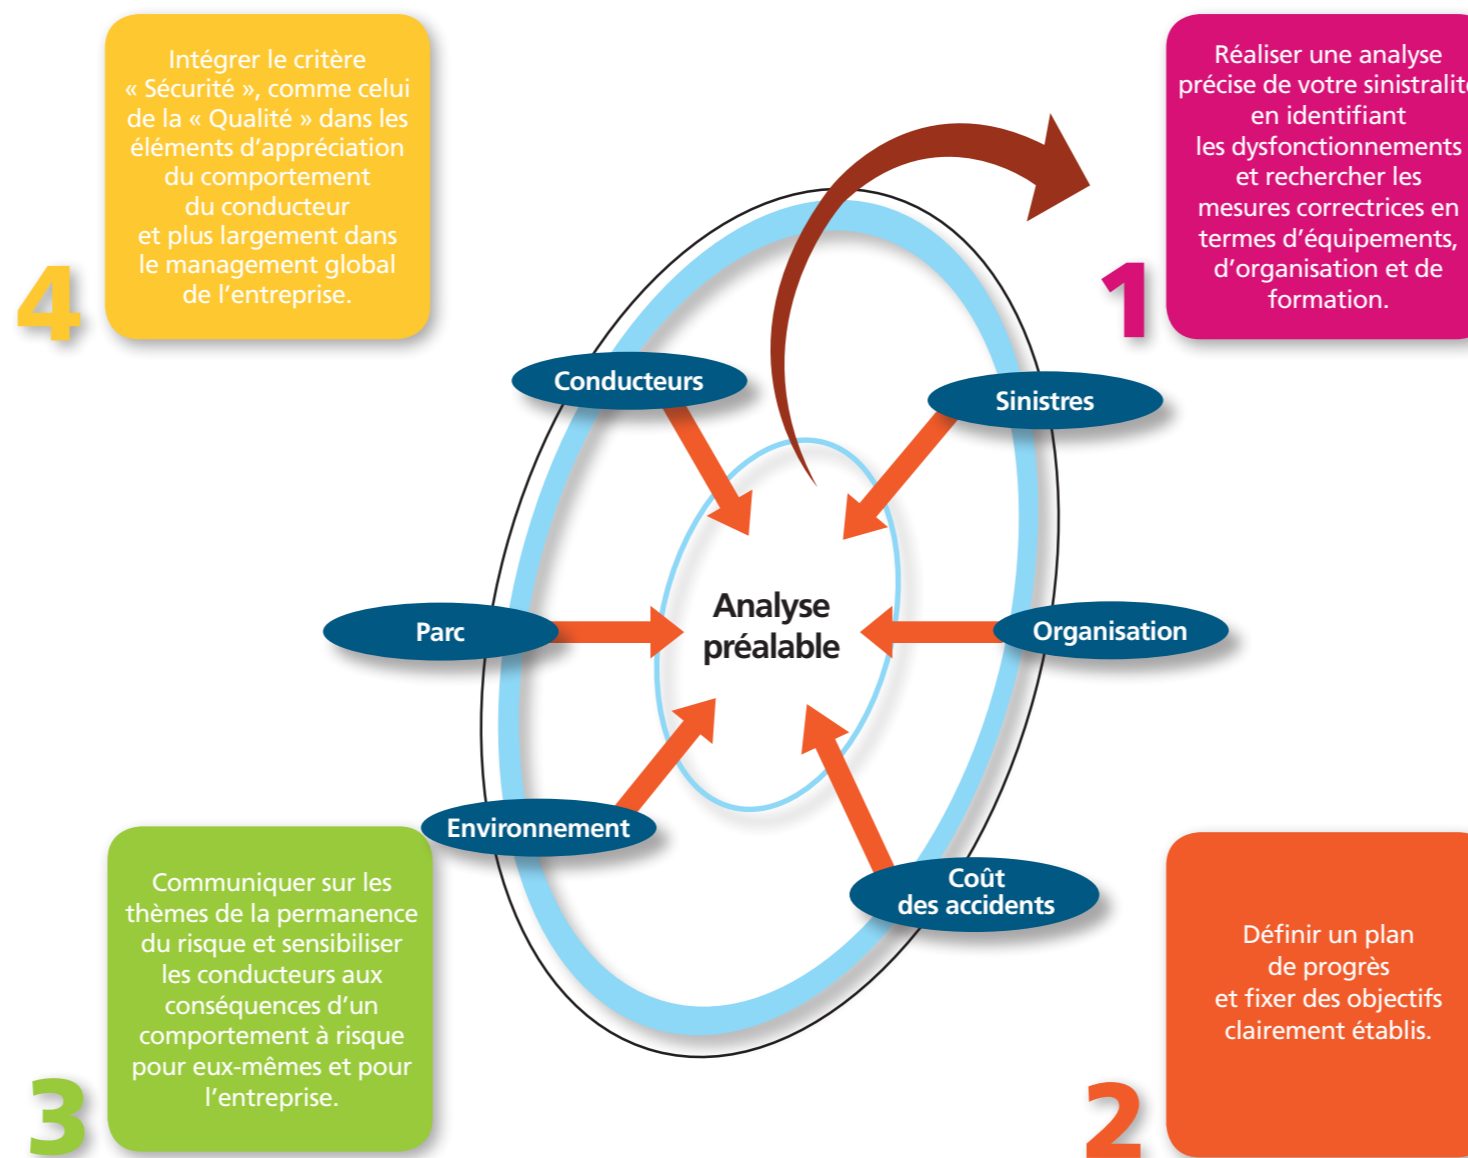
4

Intégrer le critère « Sécurité », comme celui de la « Qualité » dans les éléments d'appréciation du comportement du conducteur et plus largement dans le management global de l'entreprise.

1

Réaliser une analyse précise de votre sinistralit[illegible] en identifiant les dysfonctionnements et rechercher les mesures correctrices en termes d'équipements, d'organisation et de formation.

Conducteurs

Sinistres

Analyse préalable

Parc

Organisation

Environnement

Coût des accidents

3

Communiquer sur les thèmes de la permanence du risque et sensibiliser les conducteurs aux conséquences d'un comportement à risque pour eux-mêmes et pour l'entreprise.

2

Définir un plan de progrès et fixer des objectifs clairement établis.